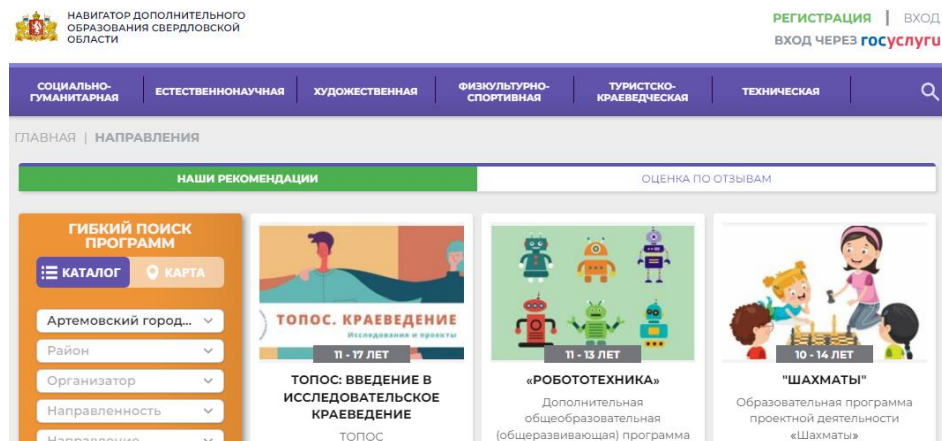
НАВИГАТОР ДОПОЛНИТЕЛЬНОГО ОБРАЗОВАНИЯ СВЕРДЛОВСКОЙ ОБЛАСТИ

РЕГИСТРАЦИЯ | ВХОД
ВХОД ЧЕРЕЗ госуслуги

СОЦИАЛЬНО-ГУМАНИТАРНАЯ
ЕСТЕСТВЕННОНАУЧНАЯ
ХУДОЖЕСТВЕННАЯ
ФИЗКУЛЬТУРНО-СПОРТИВНАЯ
ТУРИСТСКО-КРАЕВЕДЧЕСКАЯ
ТЕХНИЧЕСКАЯ

ГЛАВНАЯ | НАПРАВЛЕНИЯ

НАШИ РЕКОМЕНДАЦИИ
ОЦЕНКА ПО ОТЗЫВАМ

ГИБКИЙ ПОИСК ПРОГРАММ
КАТАЛОГ
КАРТА
Артемовский город...
Район
Организатор
Направленность
Направление

ТОПОС. КРАЕВЕДЕНИЕ
Исследования и проекты
11 - 17 ЛЕТ
ТОПОС: ВВЕДЕНИЕ В ИССЛЕДОВАТЕЛЬСКОЕ КРАЕВЕДЕНИЕ
ТОПОС

11 - 13 ЛЕТ
«РОБОТОТЕХНИКА»
Дополнительная общеобразовательная (общеразвивающая) программа

10 - 14 ЛЕТ
"ШАХМАТЫ"
Образовательная программа проектной деятельности «Шахматы»